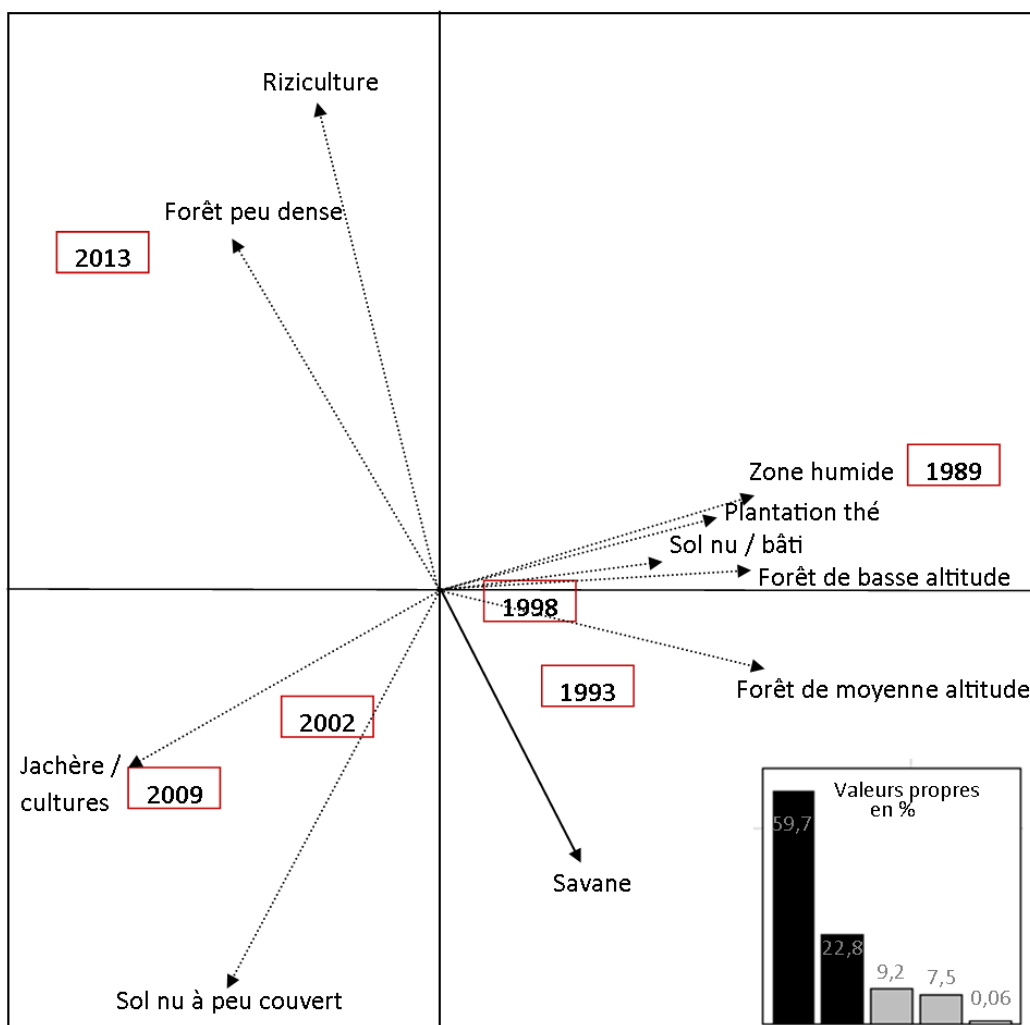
Riziculture

Forêt peu dense

2013

Zone humide

1989

Plantation thé

Sol nu / bâti

Forêt de basse altitude

1998

1993

Forêt de moyenne altitude

2002

Jachère / cultures

2009

Savane

Sol nu à peu couvert

Valeurs propres en %

59,7

22,8

9,2

7,5

0,06